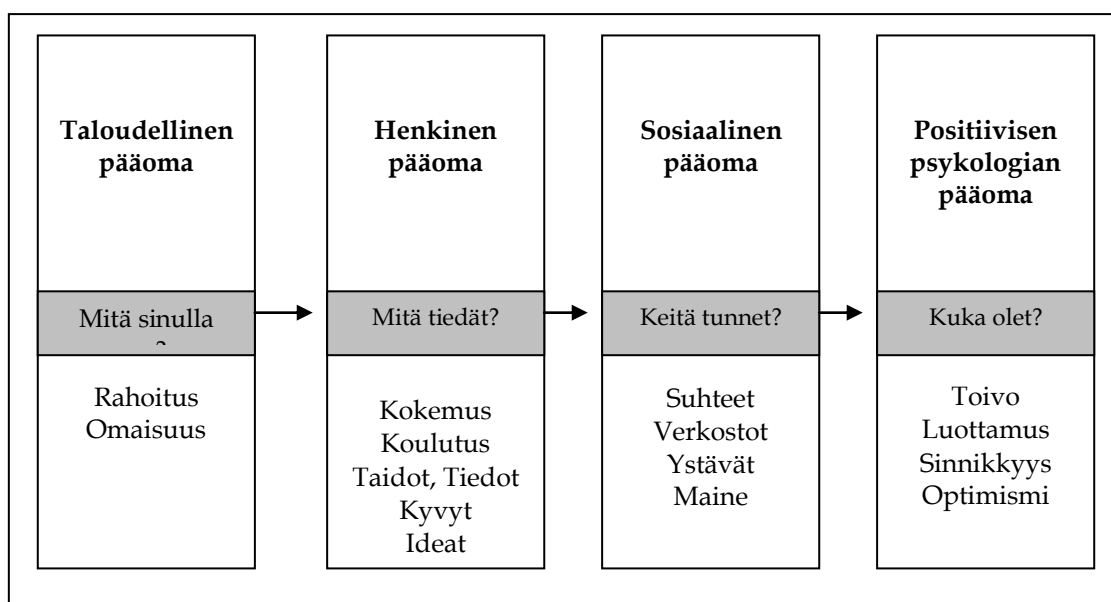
**Taloudellinen pääoma**

Mitä sinulla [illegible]

Rahoitus
Omaisuus

**Henkinen pääoma**

Mitä tiedät?

Kokemus
Koulutus
Taidot, Tiedot
Kyvyt
Ideat

**Sosiaalinen pääoma**

Keitä tunnet?

Suhteet
Verkostot
Ystävät
Maine

**Positiivisen psykologian pääoma**

Kuka olet?

Toivo
Luottamus
Sinnikkyys
Optimismi